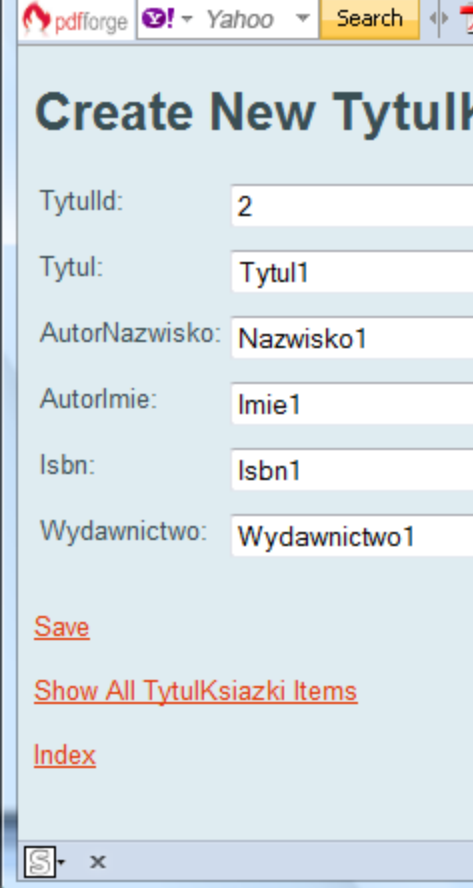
pdfforge Y! Yahoo Search

Create New TytulK

TytulId: 2

Tytul: Tytul1

AutorNazwisko: Nazwisko1

AutorImie: Imie1

Isbn: Isbn1

Wydawnictwo: Wydawnictwo1

Save

Show All TytulKsiazki Items

Index

S ×